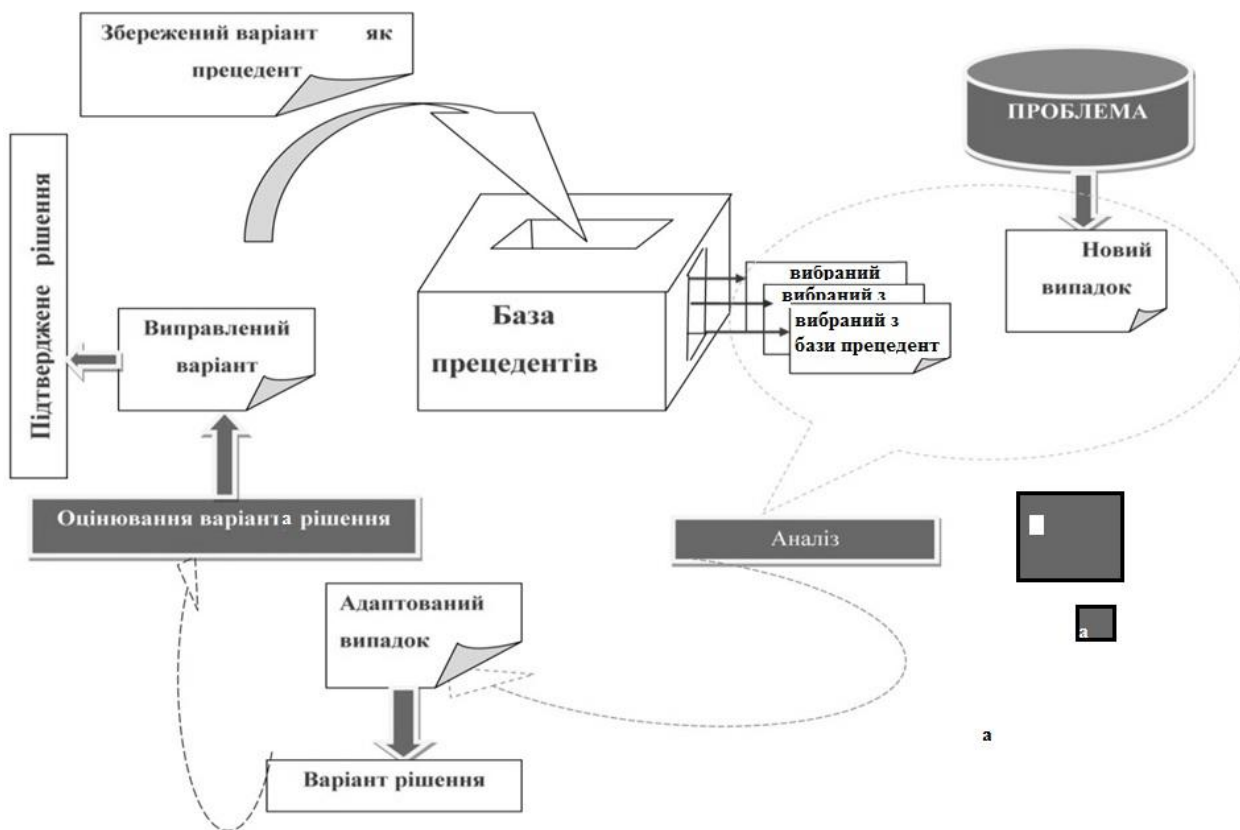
Збережений варіант як прецедент

ПРОБЛЕМА

Підтверджене рішення

Новий випадок

вибраний
вибраний з
вибраний з бази прецедент

База прецедентів

Виправлений варіант

Оцінювання варіанта рішення

Аналіз

а

Адаптований випадок

а

Варіант рішення